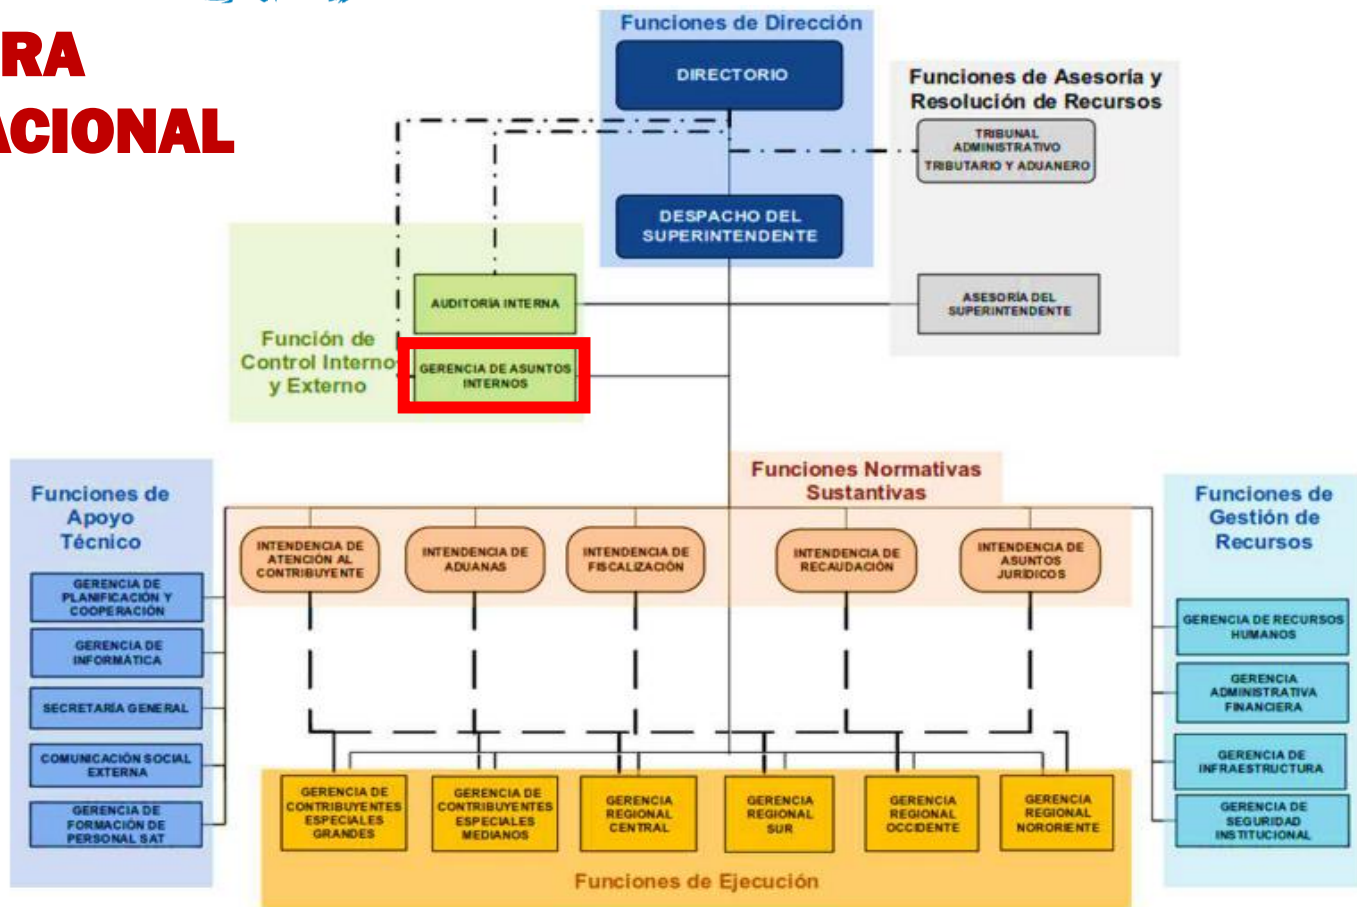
RA
ACIONAL

Funciones de Dirección

DIRECTORIO

DESPACHO DEL SUPERINTENDENTE

Funciones de Asesoría y Resolución de Recursos

TRIBUNAL ADMINISTRATIVO TRIBUTARIO Y ADUANERO

ASESORÍA DEL SUPERINTENDENTE

Función de Control Interno y Externo

AUDITORÍA INTERNA

GERENCIA DE ASUNTOS INTERNOS

Funciones Normativas Sustantivas

INTENDENCIA DE ATENCIÓN AL CONTRIBUYENTE

INTENDENCIA DE ADUANAS

INTENDENCIA DE FISCALIZACIÓN

INTENDENCIA DE RECAUDACIÓN

INTENDENCIA DE ASUNTOS JURÍDICOS

Funciones de Apoyo Técnico

GERENCIA DE PLANIFICACIÓN Y COOPERACIÓN

GERENCIA DE INFORMÁTICA

SECRETARÍA GENERAL

COMUNICACIÓN SOCIAL EXTERNA

GERENCIA DE FORMACIÓN DE PERSONAL SAT

Funciones de Gestión de Recursos

GERENCIA DE RECURSOS HUMANOS

GERENCIA ADMINISTRATIVA FINANCIERA

GERENCIA DE INFRAESTRUCTURA

GERENCIA DE SEGURIDAD INSTITUCIONAL

GERENCIA DE CONTRIBUYENTES ESPECIALES GRANDES

GERENCIA DE CONTRIBUYENTES ESPECIALES MEDIANOS

GERENCIA REGIONAL CENTRAL

GERENCIA REGIONAL SUR

GERENCIA REGIONAL OCCIDENTE

GERENCIA REGIONAL NORORIENTE

Funciones de Ejecución